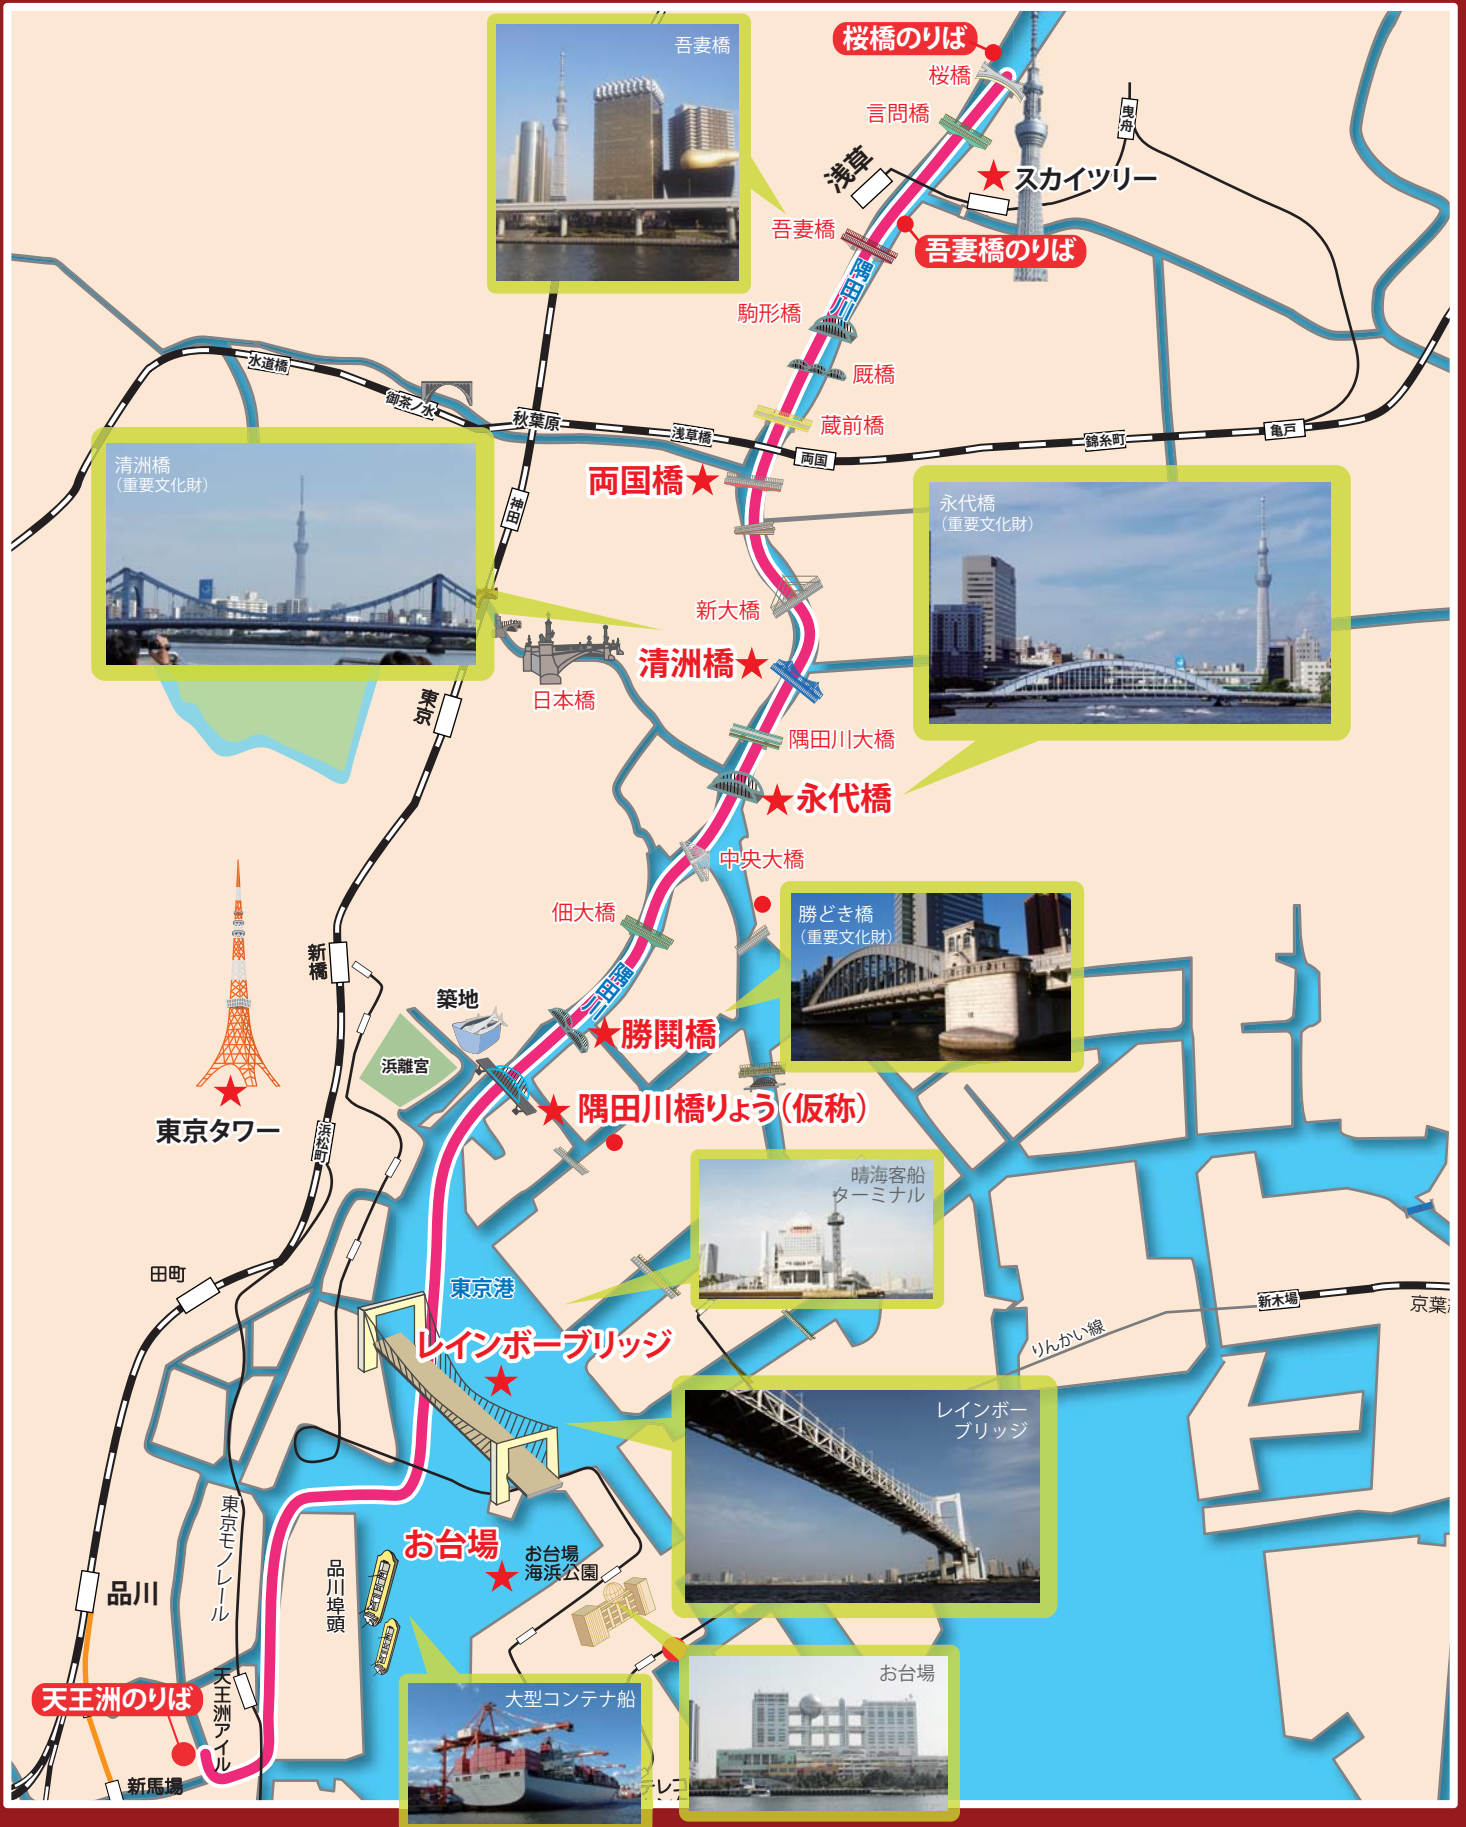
桜橋のりば
桜橋
言問橋
浅草
曳舟
スカイツリー
吾妻橋
吾妻橋
吾妻橋のりば
隅田川
駒形橋
厩橋
蔵前橋
水道橋
御茶ノ水
秋葉原
浅草橋
両国
錦糸町
亀戸
両国橋
神田
清洲橋
（重要文化財）
永代橋
（重要文化財）
新大橋
清洲橋
日本橋
東京
隅田川大橋
永代橋
中央大橋
佃大橋
勝どき橋
（重要文化財）
隅田川
新橋
築地
浜離宮
勝鬨橋
隅田川橋りょう（仮称）
東京タワー
浜松町
晴海客船
ターミナル
田町
東京港
新木場
京葉
りんかい線
レインボーブリッジ
レインボー
ブリッジ
東京モノレール
品川
品川埠頭
お台場
お台場
海浜公園
天王洲のりば
天王洲アイル
新馬場
大型コンテナ船
テレコ
お台場